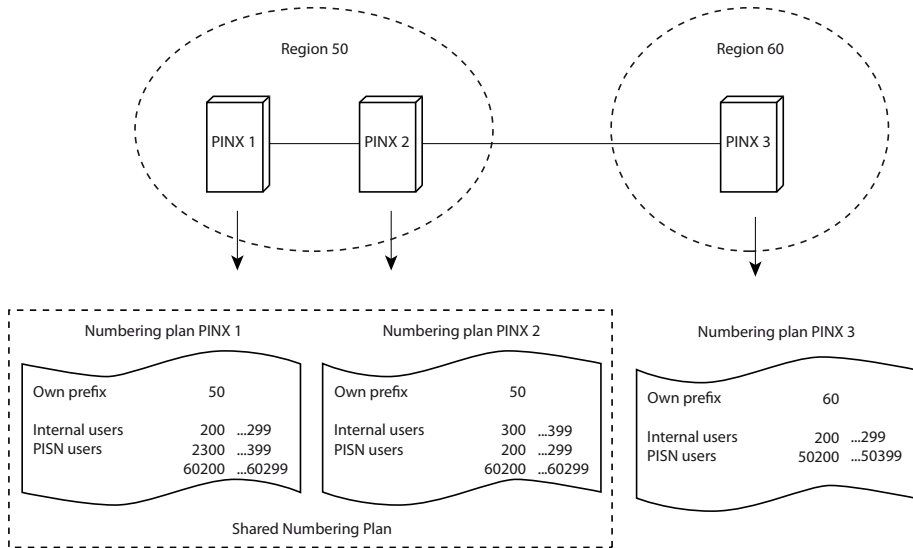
Region 50

Region 60

PINX 1

PINX 2

PINX 3

Numbering plan PINX 1

Own prefix 50

Internal users 200 ...299
PISN users 2300 ...399
60200 ...60299

Numbering plan PINX 2

Own prefix 50

Internal users 300 ...399
PISN users 200 ...299
60200 ...60299

Shared Numbering Plan

Numbering plan PINX 3

Own prefix 60

Internal users 200 ...299
PISN users 50200 ...50399